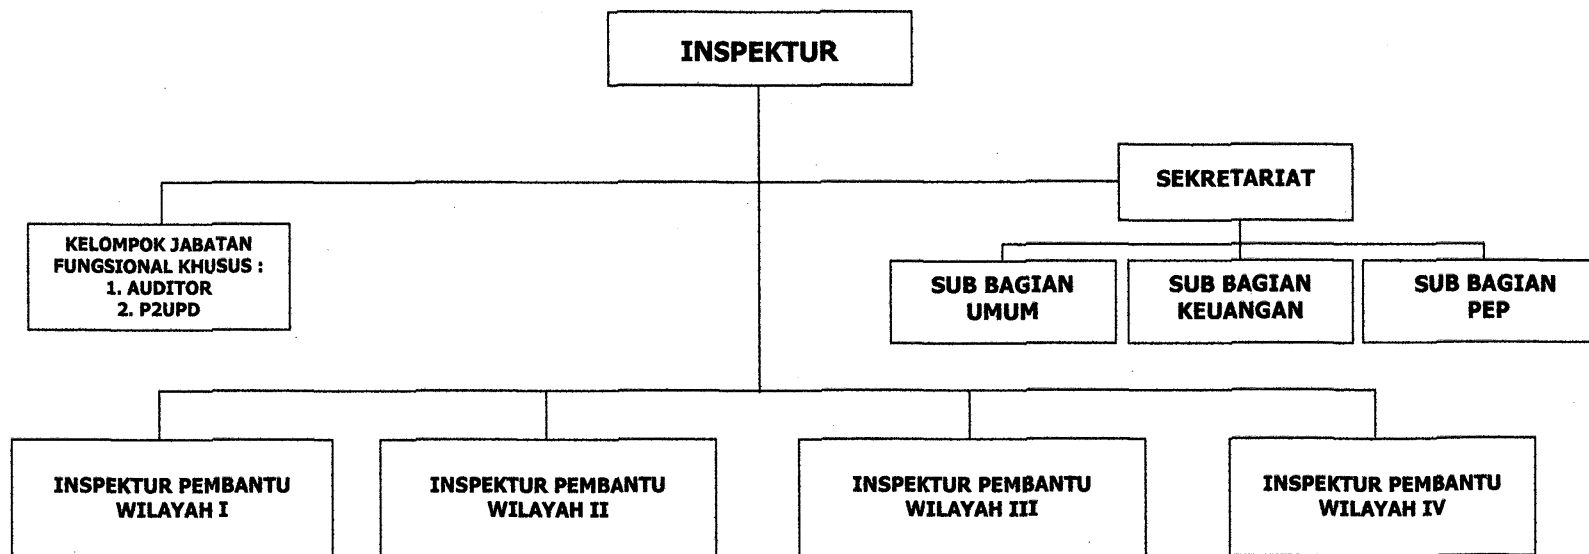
INSPEKTUR

SEKRETARIAT

KELOMPOK JABATAN FUNGSIONAL KHUSUS :
1. AUDITOR
2. P2UPD

SUB BAGIAN UMUM

SUB BAGIAN KEUANGAN

SUB BAGIAN PEP

INSPEKTUR PEMBANTU WILAYAH I

INSPEKTUR PEMBANTU WILAYAH II

INSPEKTUR PEMBANTU WILAYAH III

INSPEKTUR PEMBANTU WILAYAH IV